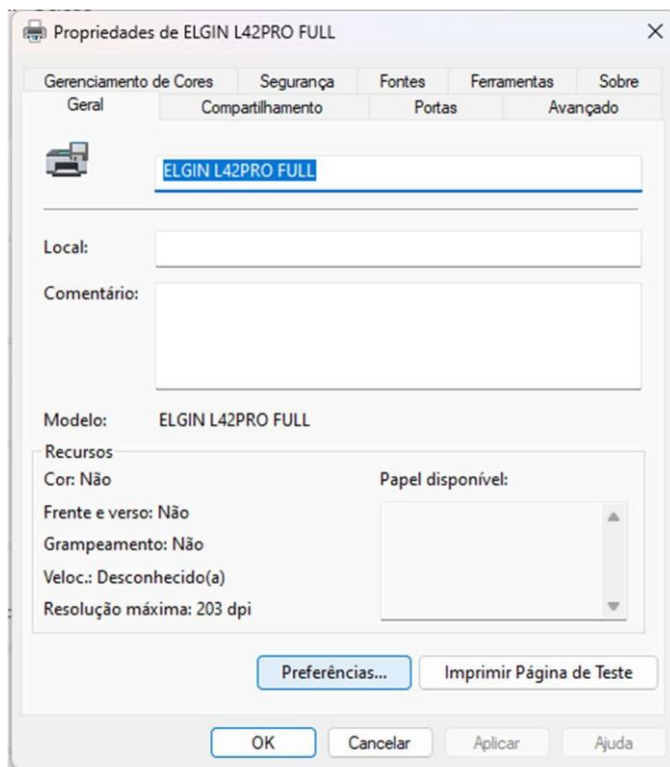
Propriedades de ELGIN L42PRO FULL

×

Gerenciamento de Cores | Segurança | Fontes | Ferramentas | Sobre

Geral | Compartilhamento | Portas | Avançado

ELGIN L42PRO FULL

Local:

Comentário:

Modelo: ELGIN L42PRO FULL

Recursos

Cor: Não

Frente e verso: Não

Grampeamento: Não

Veloc.: Desconhecido(a)

Resolução máxima: 203 dpi

Papel disponível:

Preferências...

Imprimir Página de Teste

OK

Cancelar

Aplicar

Ajuda